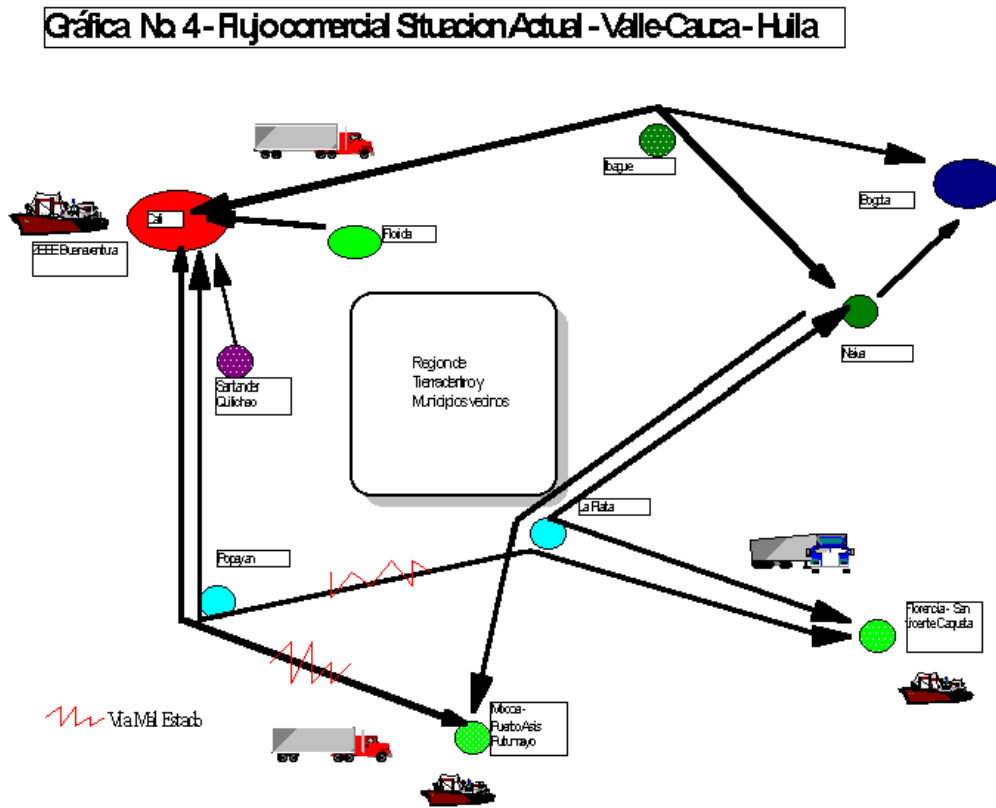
Gráfica No. 4 - Flujo comercial Situacion Actual - Valle-Cauca - Huila

Ibague

Bogota

Cali

BBBB Buenaventura

Florida

Neiva

Region de Tierradentro y Municipios vecinos

Santander Quilichao

La Plata

Popayan

Florencia - San Vicente Caquetá

Via Mal Estado

Mocoa - Puerto Asis Putumayo